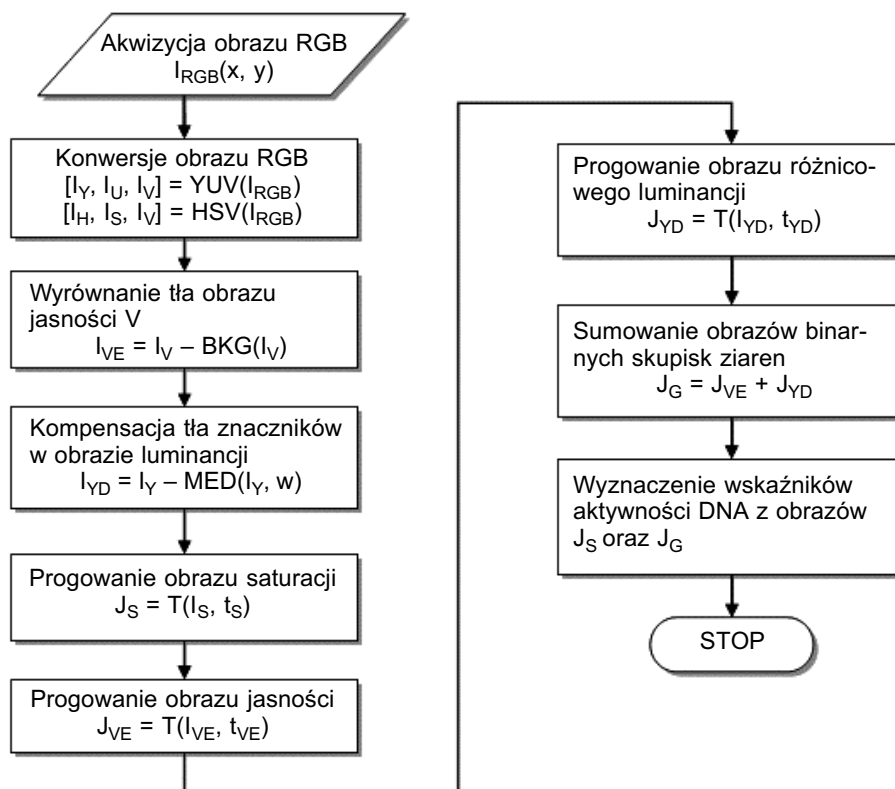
Akwizycja obrazu RGB
$I_{RGB}(x, y)$

Konwersje obrazu RGB
$[I_Y, I_U, I_V] = YUV(I_{RGB})$
$[I_H, I_S, I_V] = HSV(I_{RGB})$

Wyrównanie tła obrazu jasności V
$I_{VE} = I_V - BKG(I_V)$

Kompensacja tła znaczników w obrazie luminancji
$I_{YD} = I_Y - MED(I_Y, w)$

Progowanie obrazu saturacji
$J_S = T(I_S, t_S)$

Progowanie obrazu jasności
$J_{VE} = T(I_{VE}, t_{VE})$

Progowanie obrazu różnicowego luminancji
$J_{YD} = T(I_{YD}, t_{YD})$

Sumowanie obrazów binarnych skupisk ziaren
$J_G = J_{VE} + J_{YD}$

Wyznaczenie wskaźników aktywności DNA z obrazów $J_S$ oraz $J_G$

STOP